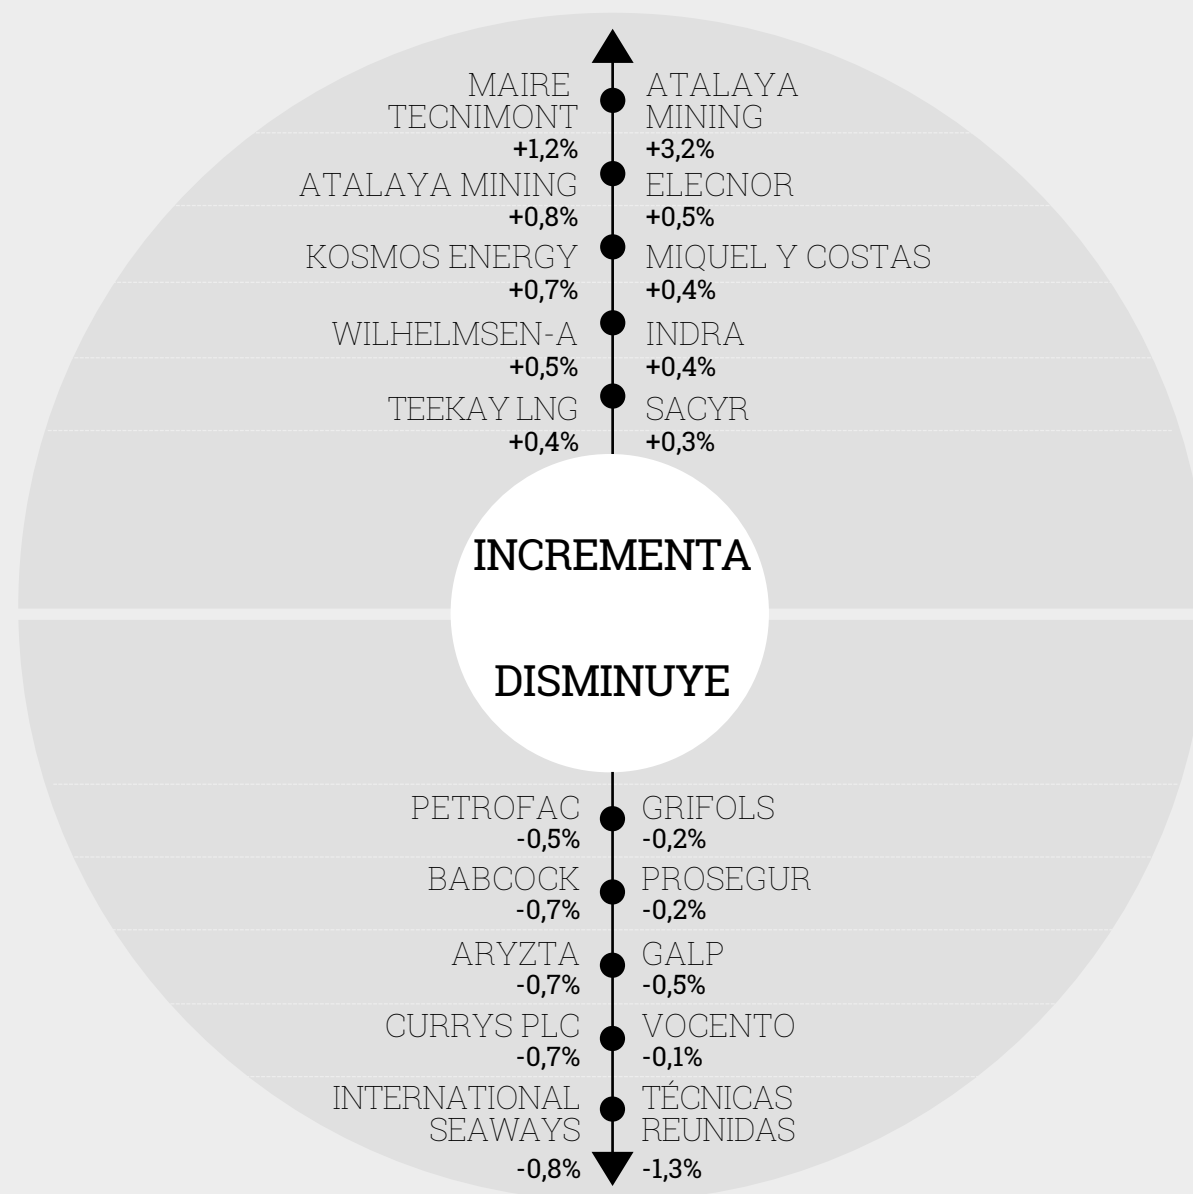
MAIRE TECNIMONT
+1,2%

ATALAYA MINING
+3,2%

ATALAYA MINING
+0,8%

ELECNOR
+0,5%

KOSMOS ENERGY
+0,7%

MIQUEL Y COSTAS
+0,4%

WILHELMSEN-A
+0,5%

INDRA
+0,4%

TEEKAY LNG
+0,4%

SACYR
+0,3%

INCREMENTA

DISMINUYE

PETROFAC
-0,5%

GRIFOLS
-0,2%

BABCOCK
-0,7%

PROSEGUR
-0,2%

ARYZTA
-0,7%

GALP
-0,5%

CURRYS PLC
-0,7%

VOCENTO
-0,1%

INTERNATIONAL SEAWAYS
-0,8%

TÉCNICAS REUNIDAS
-1,3%